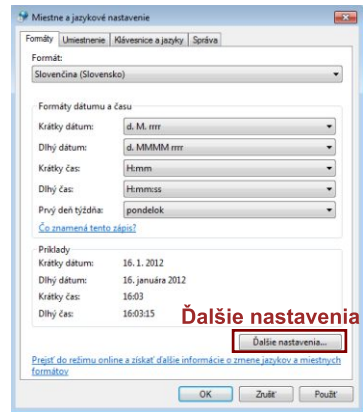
Miestne a jazykové nastavenie

Formáty | Umiestnenie | Klávesnice a jazyky | Správa

Formát:
Slovenčina (Slovensko)

Formáty dátumu a času

Krátky dátum: d. M. rrrr
Dlhý dátum: d. MMMM rrrr
Krátky čas: H:mm
Dlhý čas: H:mm:ss
Prvý deň týždňa: pondelok

Čo znamená tento zápis?

Príklady
Krátky dátum: 16. 1. 2012
Dlhý dátum: 16. januára 2012
Krátky čas: 16:03
Dlhý čas: 16:03:15

Ďalšie nastavenia

Ďalšie nastavenia...

Prejsť do režimu online a získať ďalšie informácie o zmene jazykov a miestnych formátov

OK | Zrušiť | Použiť